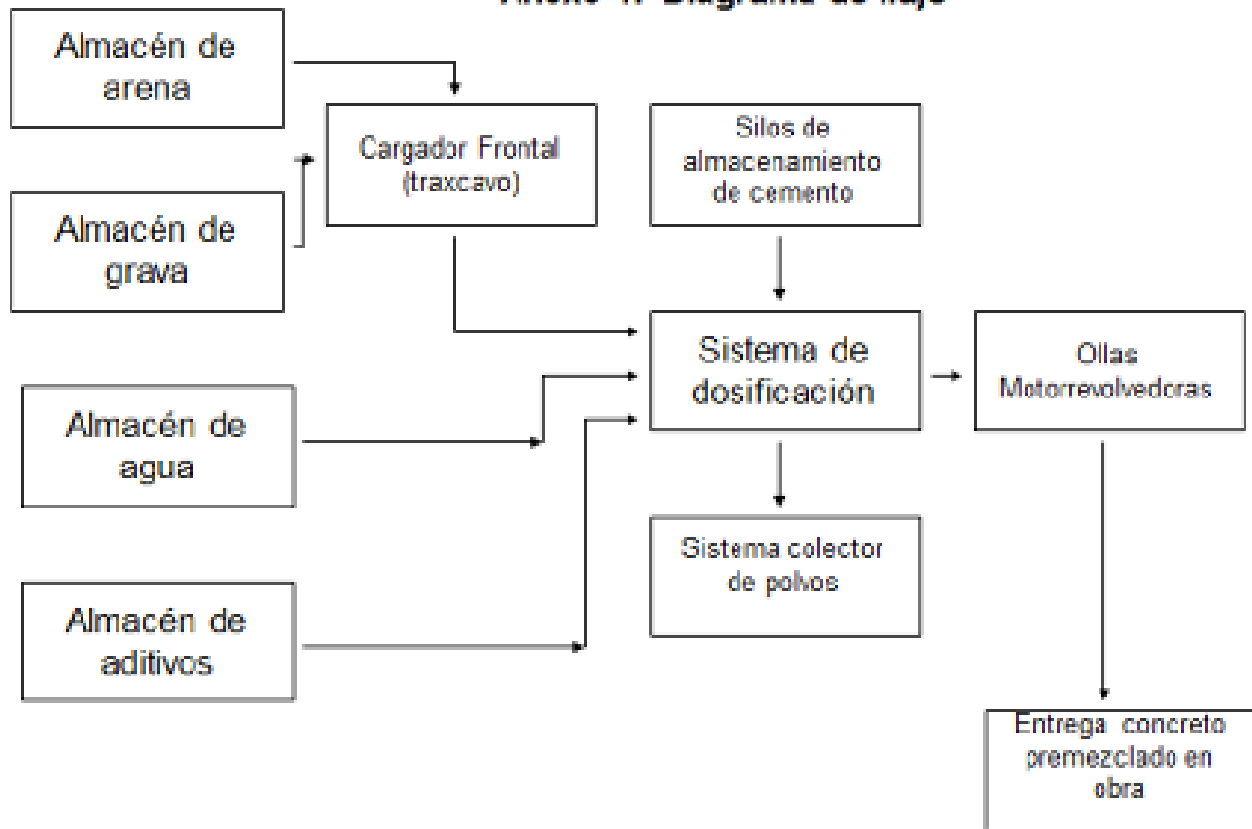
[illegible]

Almacén de arena

Cargador Frontal (traxcavo)

Silos de almacenamiento de cemento

Almacén de grava

Sistema de dosificación

Ollas Motorrevolvedoras

Almacén de agua

Sistema colector de polvos

Almacén de aditivos

Entrega concreto premezclado en obra